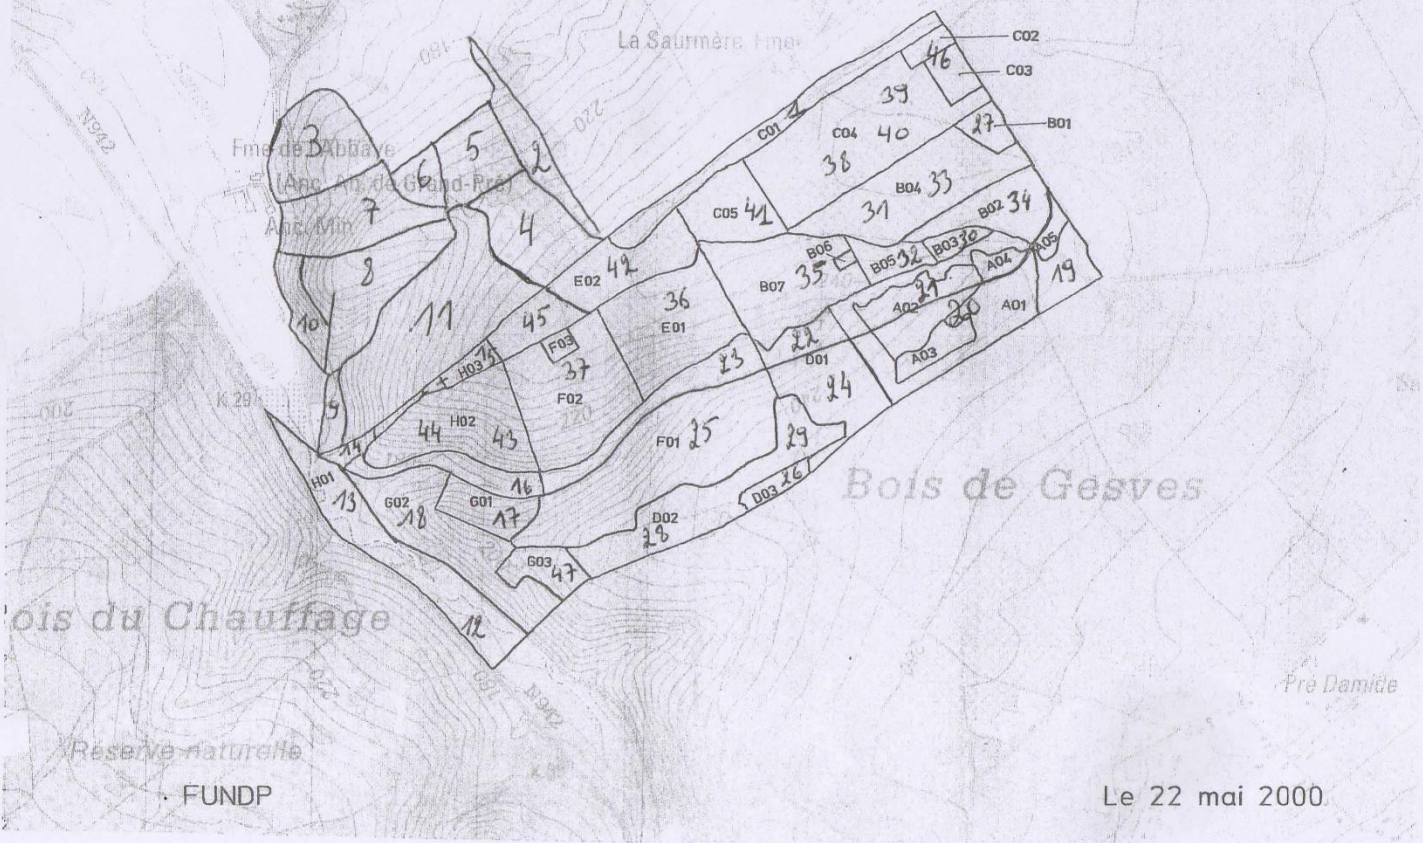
La Saurmère Fme

C02
46
C03
39
C04 40
B01
27
C01 1
38
B04 33
Fme de l'Abbaye
(Anc. Mn de Grand-Pré)
Anc. Min
3
6
5
2
7
4
C05 41
31
B02 34
B06
B05 32
B03 30
A05
8
E02 42
B07 35
A04
19
36
21
A02
20
A01
10
11
45
E01
22
A03
F03
D01
37
23
H03 15
24
9
K 29
H02
F02
220
44
43
F01 25
29
14
Bois de Gesves
H01
16
13
G02
18
G01
17
D03 26
D02
28
G03 47
ois du Chauffage
12
N942
N942
Pré Damide
Réserve naturelle
FUNDP
Le 22 mai 2000